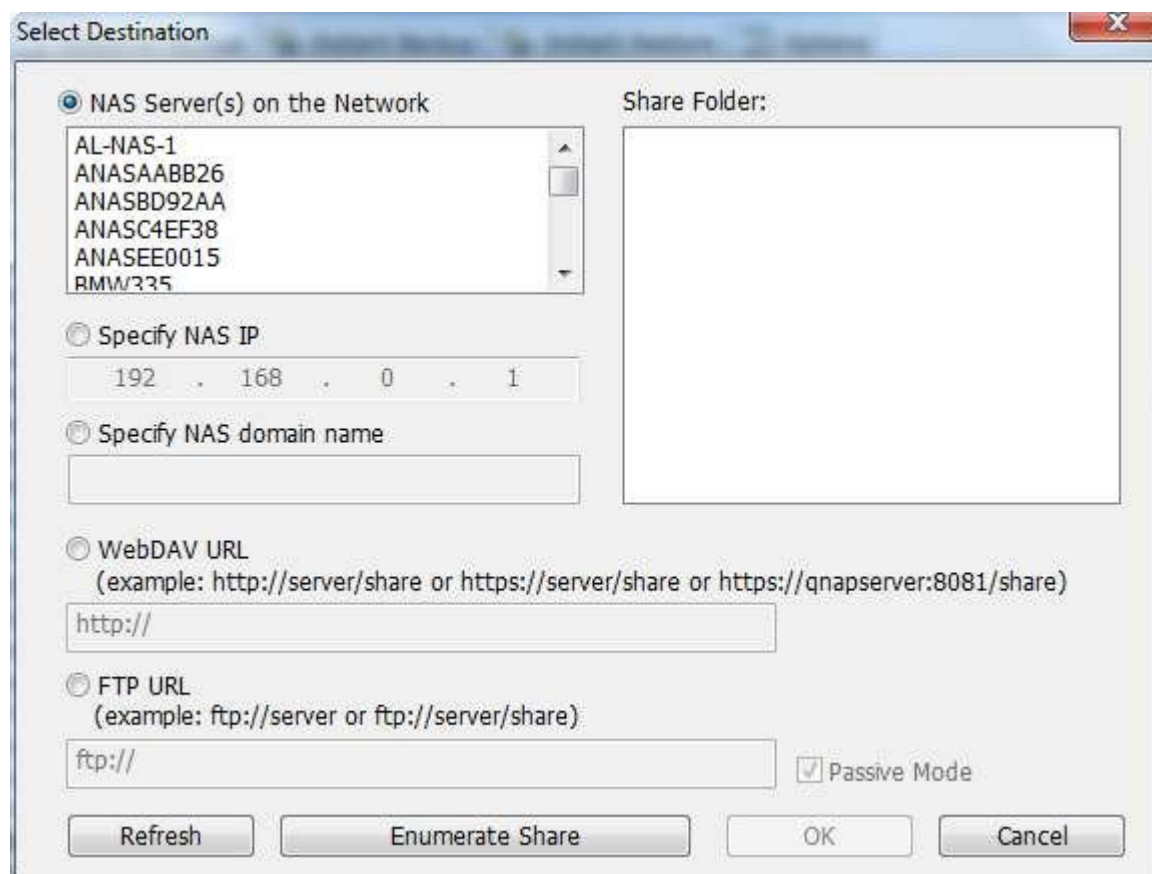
Select Destination

NAS Server(s) on the Network

AL-NAS-1
ANASAABB26
ANASBD92AA
ANASC4EF38
ANASEE0015
BMW335

Share Folder:

Specify NAS IP

192 . 168 . 0 . 1

Specify NAS domain name

WebDAV URL
(example: http://server/share or https://server/share or https://qnapserver:8081/share)

http://

FTP URL
(example: ftp://server or ftp://server/share)

ftp://

Passive Mode

Refresh

Enumerate Share

OK

Cancel